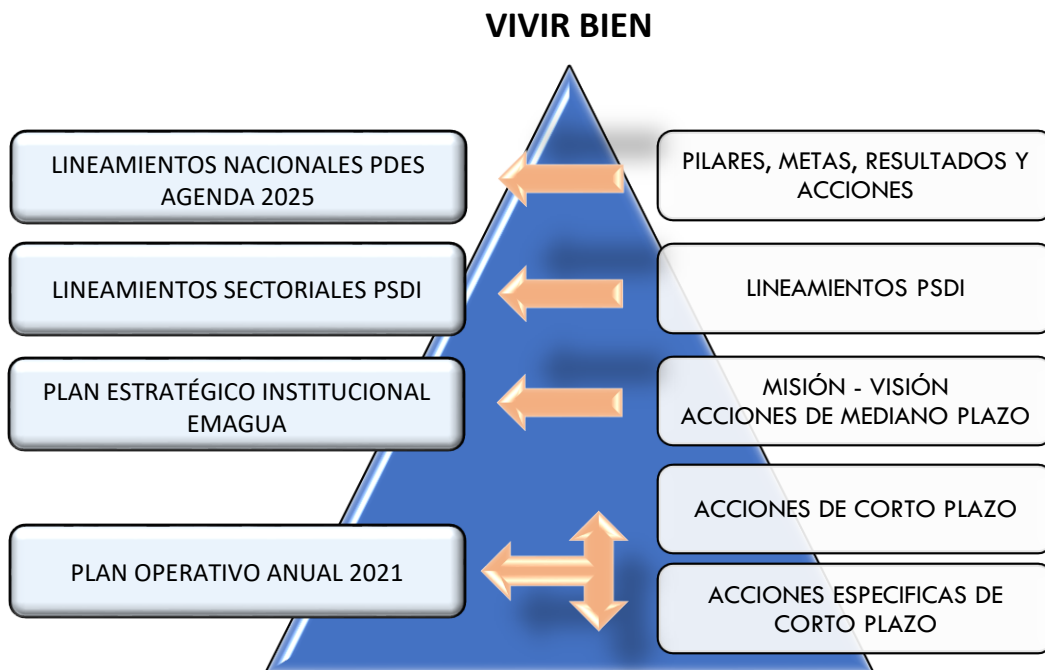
VIVIR BIEN

LINEAMIENTOS NACIONALES PDES AGENDA 2025

PILARES, METAS, RESULTADOS Y ACCIONES

LINEAMIENTOS SECTORIALES PSDI

LINEAMIENTOS PSDI

PLAN ESTRATÉGICO INSTITUCIONAL EMAGUA

MISIÓN - VISIÓN
ACCIONES DE MEDIANO PLAZO

ACCIONES DE CORTO PLAZO

PLAN OPERATIVO ANUAL 2021

ACCIONES ESPECIFICAS DE CORTO PLAZO